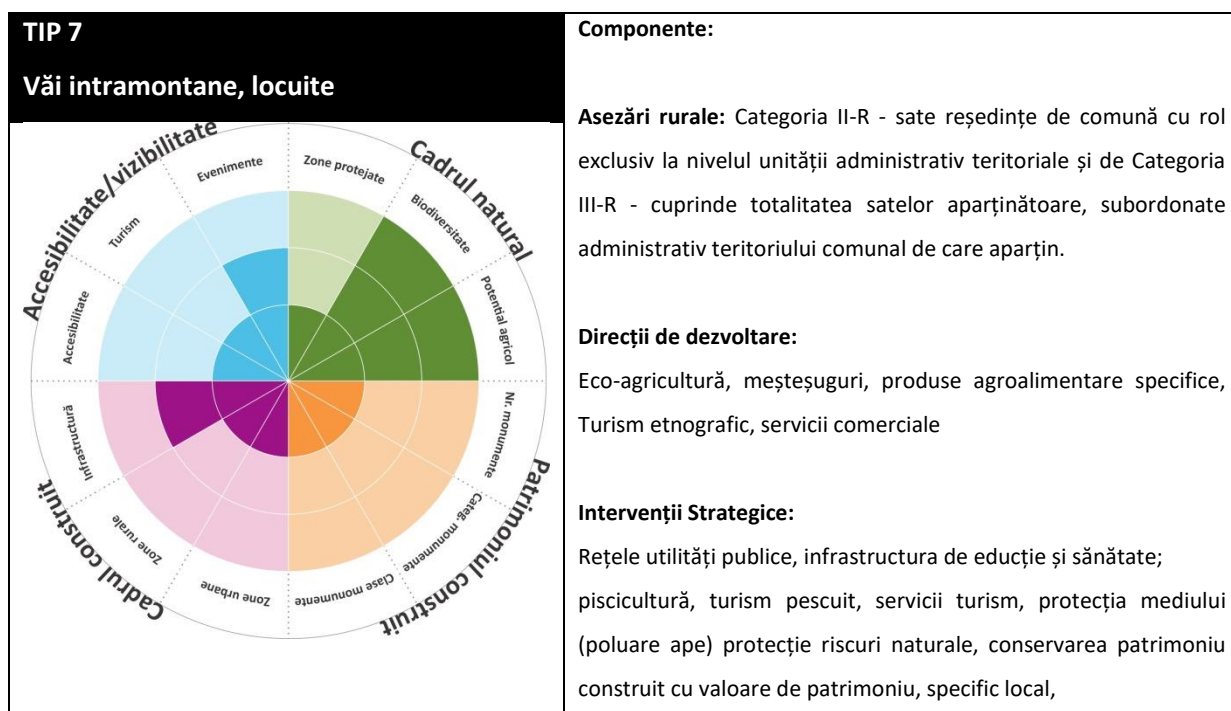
TIP 7

Văi intramontane, locuite

Accesibilitate/vizibilitate

Cadrul natural

Patrimoniul construit

Cadrul construit

Evenimente

Zone protejate

Biodiversitate

Potențial agricol

Turism

Accesibilitate

Nr. monumente

Categ. monumente

Clase monumente

Zone urbane

Zone rurale

Infrastructură

Componente:

Asezări rurale: Categoria II-R - sate reședințe de comună cu rol exclusiv la nivelul unității administrativ teritoriale și de Categoria III-R - cuprinde totalitatea satelor aparținătoare, subordonate administrativ teritoriului comunal de care aparțin.

Direcții de dezvoltare:

Eco-agricultură, meșteșuguri, produse agroalimentare specifice, Turism etnografic, servicii comerciale

Intervenții Strategice:

Rețele utilități publice, infrastructura de educție și sănătate;

piscicultură, turism pescuit, servicii turism, protecția mediului (poluare ape) protecție riscuri naturale, conservarea patrimoniu construit cu valoare de patrimoniu, specific local,